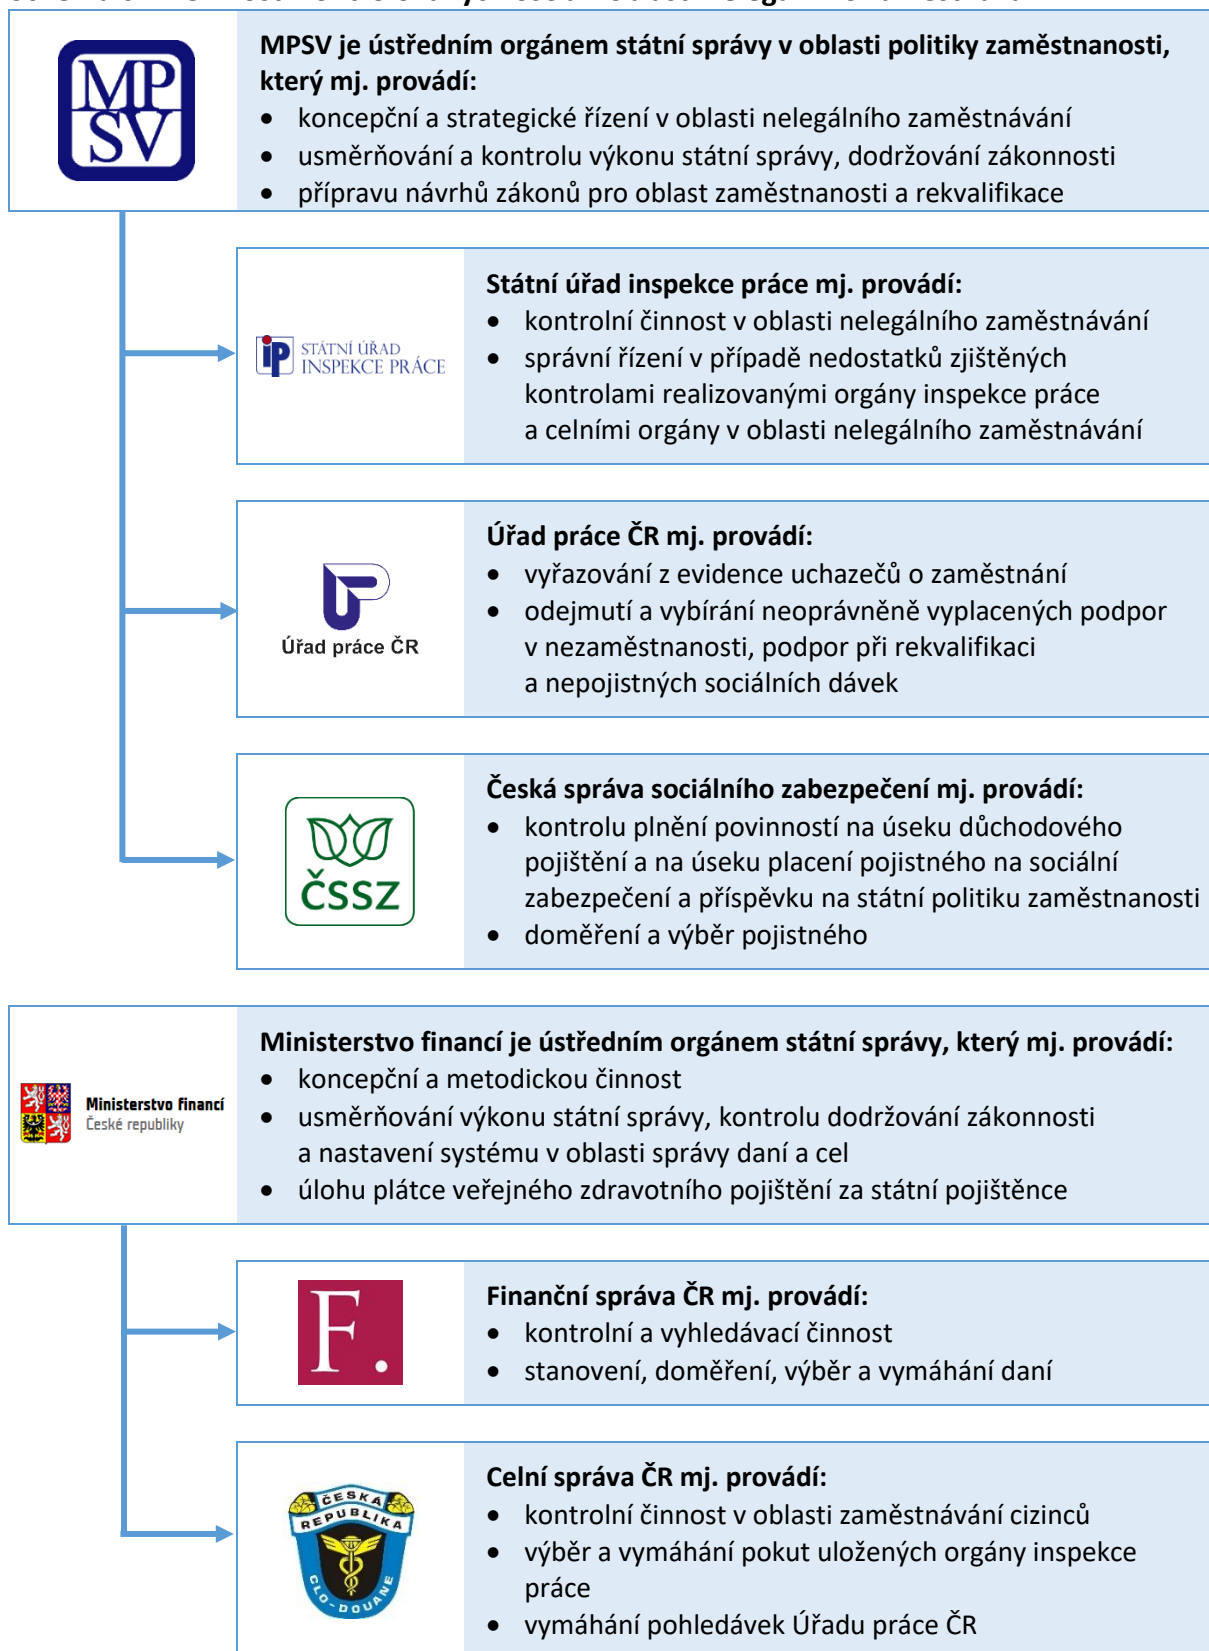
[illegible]

MP SV

MPSV je ústředním orgánem státní správy v oblasti politiky zaměstnanosti, který mj. provádí:
• koncepční a strategické řízení v oblasti nelegálního zaměstnávání
• usměrňování a kontrolu výkonu státní správy, dodržování zákonnosti
• přípravu návrhů zákonů pro oblast zaměstnanosti a rekvalifikace

iP STÁTNÍ ÚŘAD INSPEKCE PRÁCE

Státní úřad inspekce práce mj. provádí:
• kontrolní činnost v oblasti nelegálního zaměstnávání
• správní řízení v případě nedostatků zjištěných kontrolami realizovanými orgány inspekce práce a celními orgány v oblasti nelegálního zaměstnávání

Úřad práce ČR

Úřad práce ČR mj. provádí:
• vyřazování z evidence uchazečů o zaměstnání
• odejmutí a vybírání neoprávněně vyplacených podpor v nezaměstnanosti, podpor při rekvalifikaci a nepojistných sociálních dávek

ČSSZ

Česká správa sociálního zabezpečení mj. provádí:
• kontrolu plnění povinností na úseku důchodového pojištění a na úseku placení pojistného na sociální zabezpečení a příspěvku na státní politiku zaměstnanosti
• doměření a výběr pojistného

Ministerstvo financí České republiky

Ministerstvo financí je ústředním orgánem státní správy, který mj. provádí:
• koncepční a metodickou činnost
• usměrňování výkonu státní správy, kontrolu dodržování zákonnosti a nastavení systému v oblasti správy daní a cel
• úlohu plátce veřejného zdravotního pojištění za státní pojištěnce

F.

Finanční správa ČR mj. provádí:
• kontrolní a vyhledávací činnost
• stanovení, doměření, výběr a vymáhání daní

ČESKÁ REPUBLIKA CLO-DOUANE

Celní správa ČR mj. provádí:
• kontrolní činnost v oblasti zaměstnávání cizinců
• výběr a vymáhání pokut uložených orgány inspekce práce
• vymáhání pohledávek Úřadu práce ČR